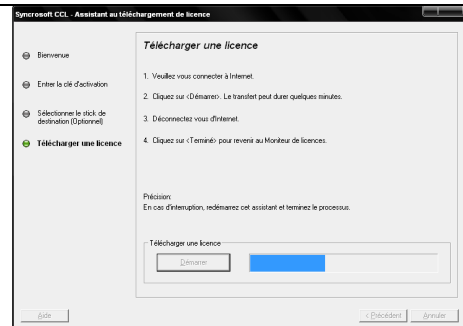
Syncrosoft CCL - Assistant au téléchargement de licence

Bienvenue

Entrer la clé d'activation

Sélectionner le stick de destination (Optionnel)

Télécharger une licence

Télécharger une licence

1. Veuillez vous connecter à Internet.

2. Cliquez sur <Démarrer>. Le transfert peut durer quelques minutes.

3. Déconnectez vous d'Internet.

4. Cliquez sur <Terminé> pour revenir au Moniteur de licences.

Précision:
En cas d'interruption, redémarrez cet assistant et terminez le processus.

Télécharger une licence

Démarrer

Aide

< Précédent

Annuler